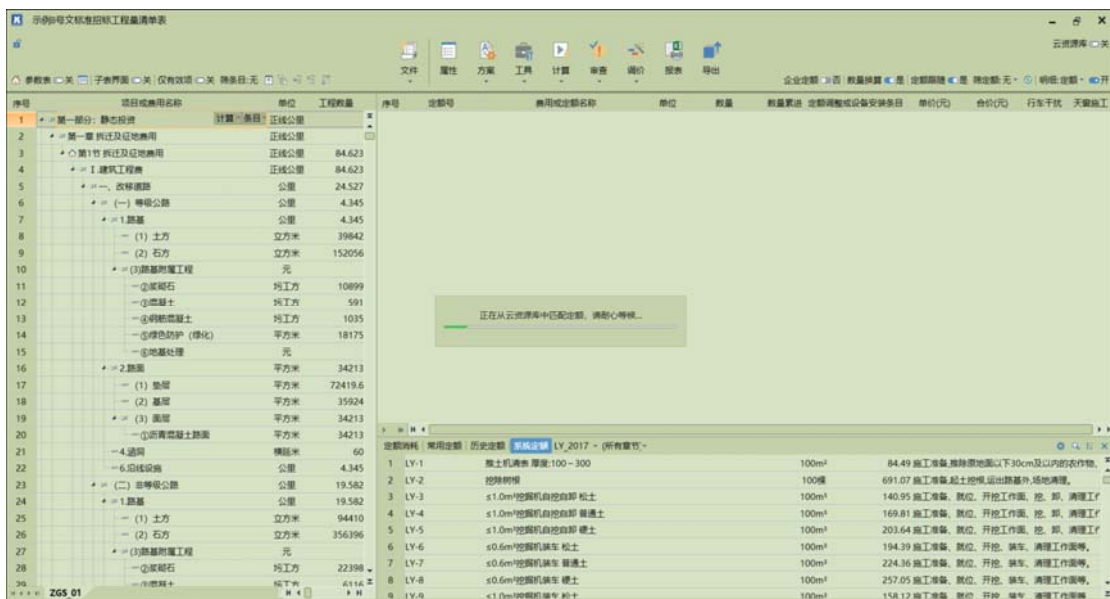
示例8号文标准招标工程量清单表

云资源库

文件 属性 方案 工具 计算 审查 调价 报表 导出

参数表 关 子表界面 关 仅有效项 关 筛条目:无

企业定额 否 数量换算 是 定额筛选 是 筛定额:无 明细:定额 开

| 序号 | 项目或费用名称 | 单位 | 工程数量 |
|---|---|---|---|
| 1 | 第一部分: 静态投资 计算 条目 | 正线公里 | |
| 2 | 第一章 拆迁及征地费用 | 正线公里 | |
| 3 | 第1节 拆迁及征地费用 | 正线公里 | 84.623 |
| 4 | I.建筑工程费 | 正线公里 | 84.623 |
| 5 | 一、改移道路 | 公里 | 24.527 |
| 6 | (一) 等级公路 | 公里 | 4.345 |
| 7 | 1.路基 | 公里 | 4.345 |
| 8 | (1) 土方 | 立方米 | 39842 |
| 9 | (2) 石方 | 立方米 | 152056 |
| 10 | (3)路基附属工程 | 元 | |
| 11 | ②浆砌石 | 圬工方 | 10899 |
| 12 | ③混凝土 | 圬工方 | 591 |
| 13 | ④钢筋混凝土 | 圬工方 | 1035 |
| 14 | ⑤绿色防护 (绿化) | 平方米 | 18175 |
| 15 | ⑥地基处理 | 元 | |
| 16 | 2.路面 | 平方米 | 34213 |
| 17 | (1) 垫层 | 平方米 | 72419.6 |
| 18 | (2) 基层 | 平方米 | 35924 |
| 19 | (3) 面层 | 平方米 | 34213 |
| 20 | ①沥青混凝土路面 | 平方米 | 34213 |
| 21 | 4.涵洞 | 横延米 | 60 |
| 22 | 6.沿线设施 | 公里 | 4.345 |
| 23 | (二) 非等级公路 | 公里 | 19.582 |
| 24 | 1.路基 | 公里 | 19.582 |
| 25 | (1) 土方 | 立方米 | 94410 |
| 26 | (2) 石方 | 立方米 | 356396 |
| 27 | (3)路基附属工程 | 元 | |
| 28 | ②浆砌石 | 圬工方 | 22398 |
| 29 | ③混凝土 | 圬工方 | 6116 |

ZGS_01

序号 定额号 费用或定额名称 单位 数量 数量累进 定额调整或设备安装条目 单价(元) 合价(元) 行车干扰 天窗施工

正在从云资源库中匹配定额, 请耐心等候...

定额消耗 常用定额 历史定额 系统定额 LY_2017 (所有章节)

| 1 | LY-1 | 推土机清表 厚度:100～300 | 100m² | 84.49 施工准备,推除原地面以下30cm及以内的农作物、 |
|---|---|---|---|---|
| 2 | LY-2 | 挖除树根 | 100棵 | 691.07 施工准备,挖树根,运出路基外,场地清理。 |
| 3 | LY-3 | ≤1.0m³挖掘机自挖自卸 松土 | 100m³ | 140.95 施工准备、就位、开挖工作面、挖、卸、清理工作 |
| 4 | LY-4 | ≤1.0m³挖掘机自挖自卸 普通土 | 100m³ | 169.81 施工准备、就位、开挖工作面、挖、卸、清理工作 |
| 5 | LY-5 | ≤1.0m³挖掘机自挖自卸 硬土 | 100m³ | 203.64 施工准备、就位、开挖工作面、挖、卸、清理工作 |
| 6 | LY-6 | ≤0.6m³挖掘机装车 松土 | 100m³ | 194.39 施工准备、就位、开挖、装车、清理工作面等。 |
| 7 | LY-7 | ≤0.6m³挖掘机装车 普通土 | 100m³ | 224.36 施工准备、就位、开挖、装车、清理工作面等。 |
| 8 | LY-8 | ≤0.6m³挖掘机装车 硬土 | 100m³ | 257.05 施工准备、就位、开挖、装车、清理工作面等。 |
| 9 | LY-9 | ≤1.0m³挖掘机装车 松土 | 100m³ | 158.12 施工准备、就位、开挖、装车、清理工作面等。 |